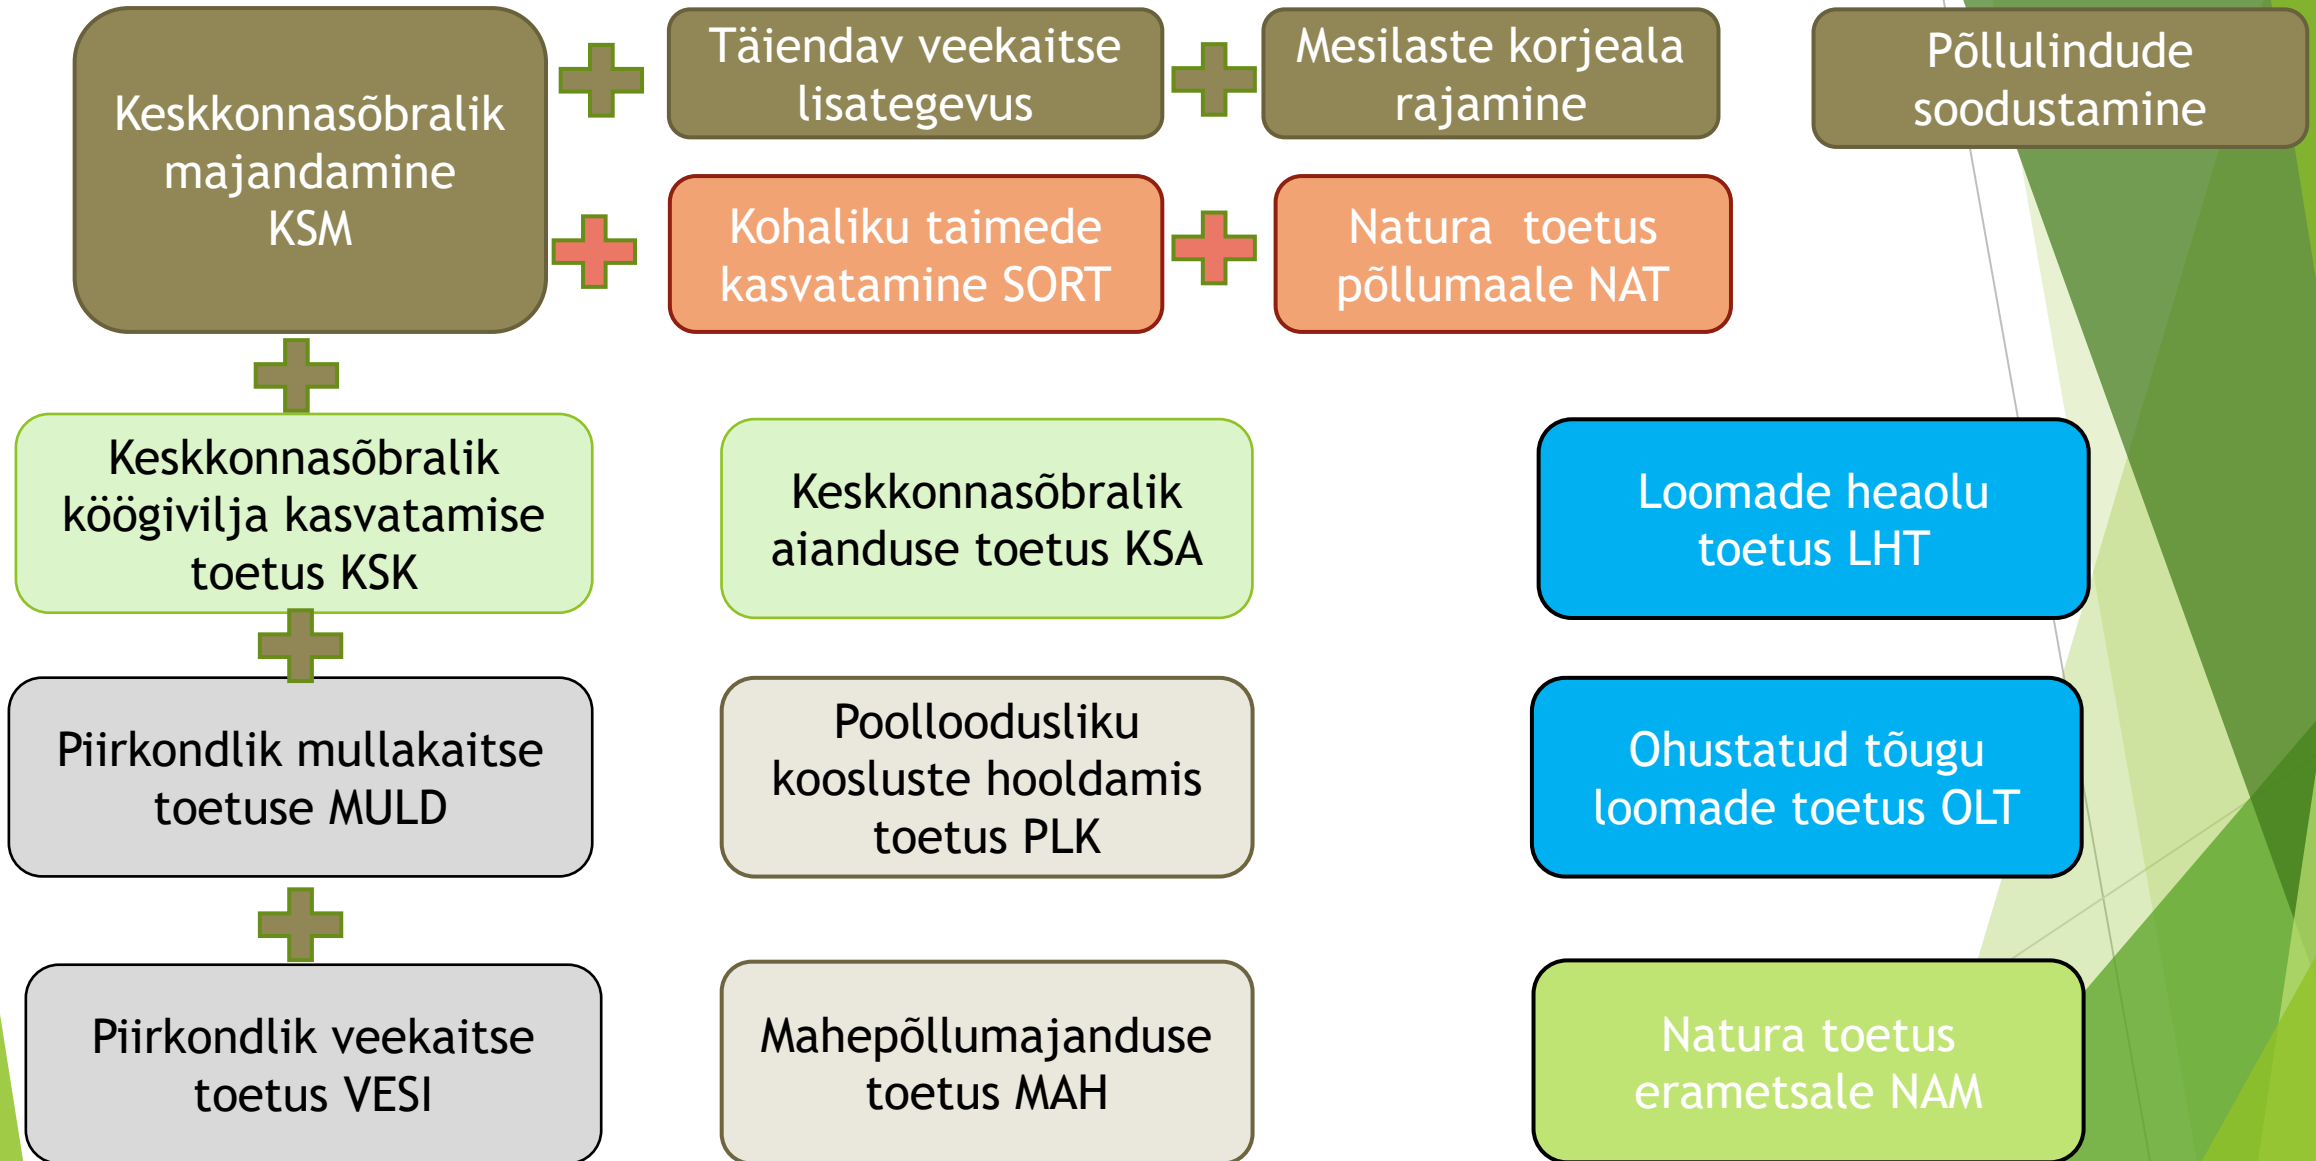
Keskkonnasõbralik majandamine KSM

Täiendav veekaitse lisategevus

Mesilaste korjeala rajamine

Põllulindude soodustamine

Kohaliku taimede kasvatamine SORT

Natura toetus põllumaale NAT

Keskkonnasõbralik köögivilja kasvatamise toetus KSK

Keskkonnasõbralik aianduse toetus KSA

Loomade heaolu toetus LHT

Piirkondlik mullakaitse toetuse MULD

Poolloodusliku koosluste hooldamis toetus PLK

Ohustatud tõugu loomade toetus OLT

Piirkondlik veekaitse toetus VESI

Mahepõllumajanduse toetus MAH

Natura toetus erametsale NAM